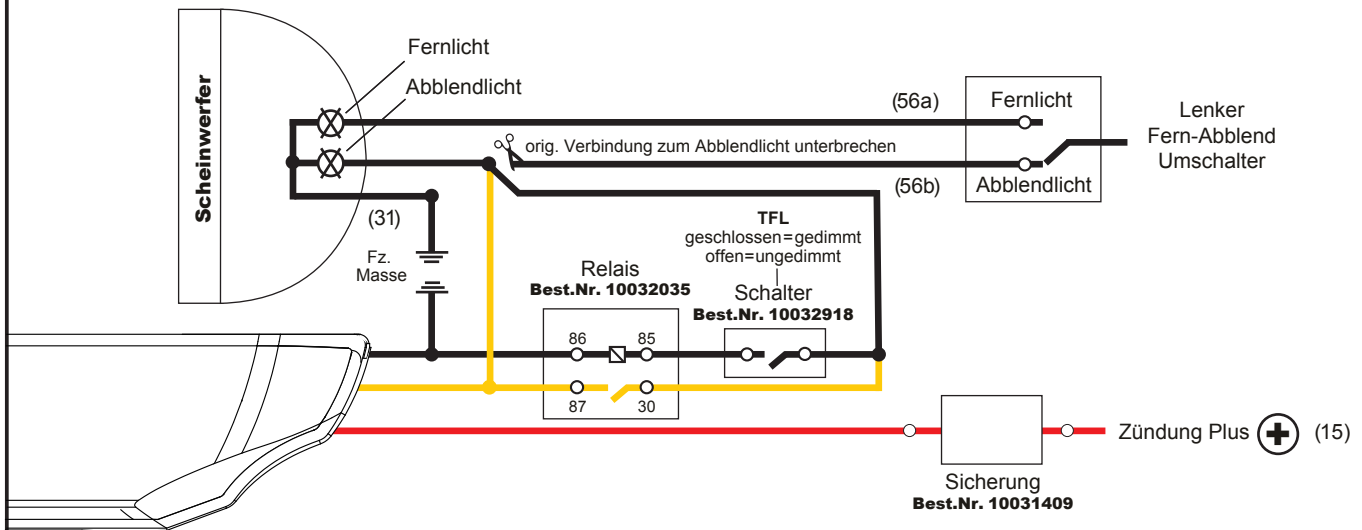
Scheinwerfer

Fernlicht

Abblendlicht

(56a)

Fernlicht

Lenker
Fern-Abblend
Umschalter

orig. Verbindung zum Abblendlicht unterbrechen

(56b)

Abblendlicht

(31)

Fz.
Masse

TFL
geschlossen=gedimmt
offen=ungedimmt

Relais
Best.Nr. 10032035

Schalter
Best.Nr. 10032918

86

85

87

30

Zündung Plus

(15)

Sicherung
Best.Nr. 10031409